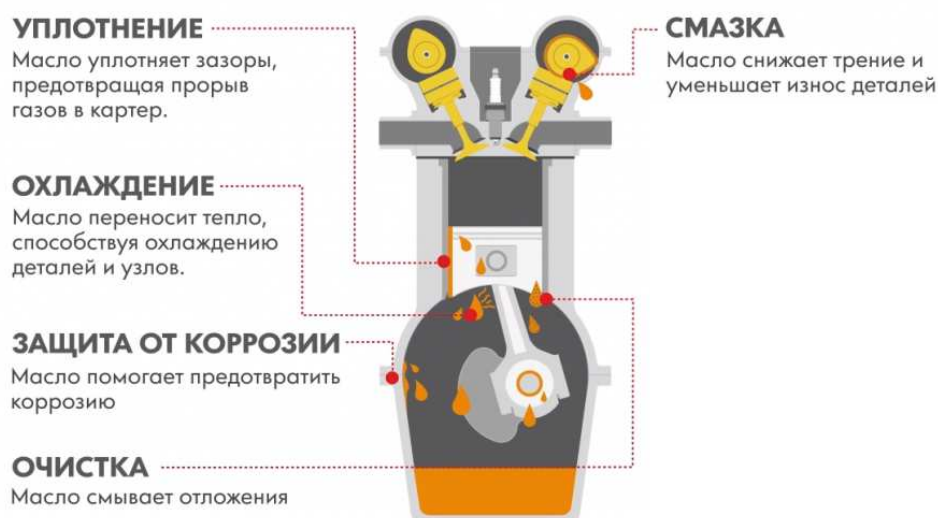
УПЛОТНЕНИЕ
Масло уплотняет зазоры, предотвращая прорыв газов в картер.

СМАЗКА
Масло снижает трение и уменьшает износ деталей

ОХЛАЖДЕНИЕ
Масло переносит тепло, способствуя охлаждению деталей и узлов.

ЗАЩИТА ОТ КОРРОЗИИ
Масло помогает предотвратить коррозию

ОЧИСТКА
Масло смывает отложения